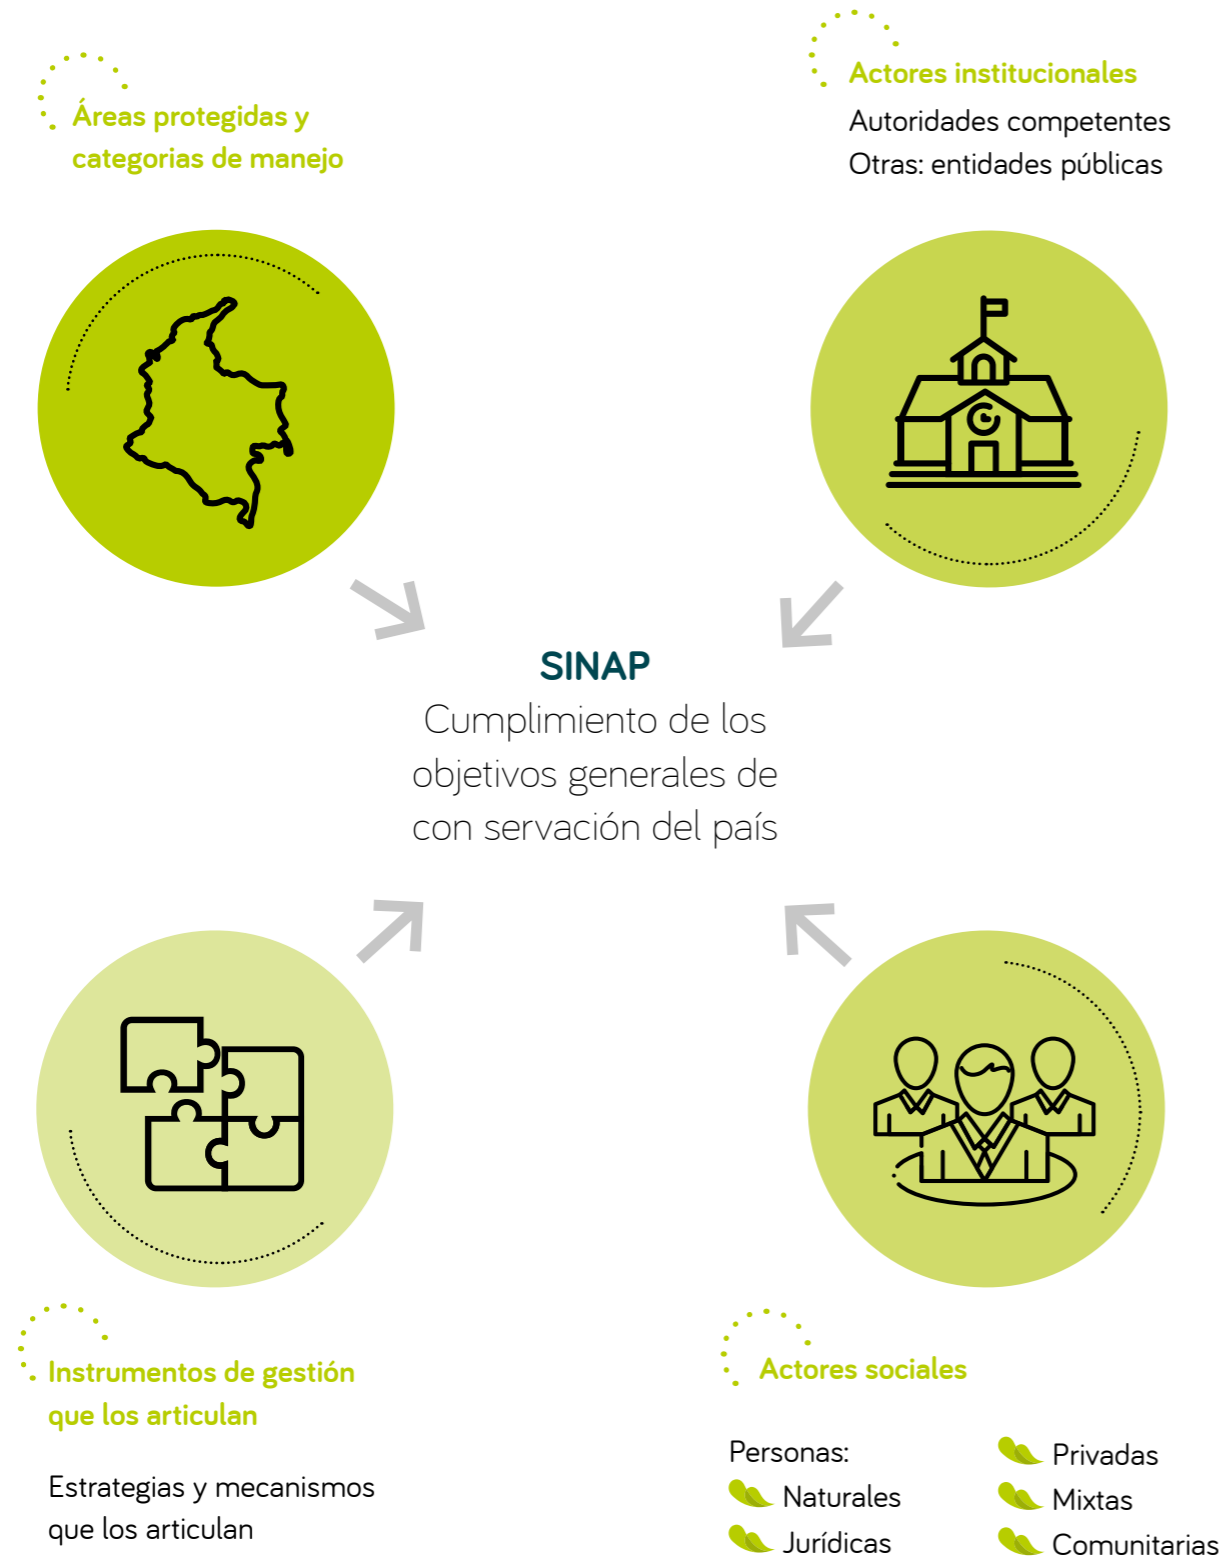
Áreas protegidas y categorias de manejo

Actores institucionales

Autoridades competentes
Otras: entidades públicas

SINAP

Cumplimiento de los objetivos generales de con servación del país

Instrumentos de gestión que los articulan

Estrategias y mecanismos que los articulan

Actores sociales

Personas:
Naturales
Jurídicas

Privadas
Mixtas
Comunitarias